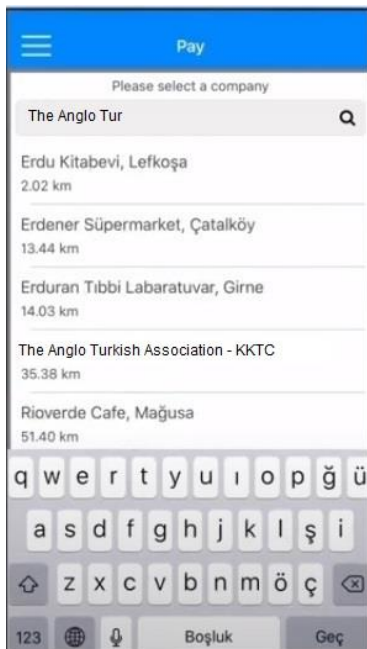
Pay

Please select a company

The Anglo Tur

Erdu Kitabevi, Lefkoşa
2.02 km

Erdener Süpermarket, Çatalköy
13.44 km

Erduran Tıbbi Labaratuvar, Girne
14.03 km

The Anglo Turkish Association - KKTC
35.38 km

Rioverde Cafe, Mağusa
51.40 km

q w e r t y u ı o p ğ ü
a s d f g h j k l ş i
z x c v b n m ö ç
123 Boşluk Geç